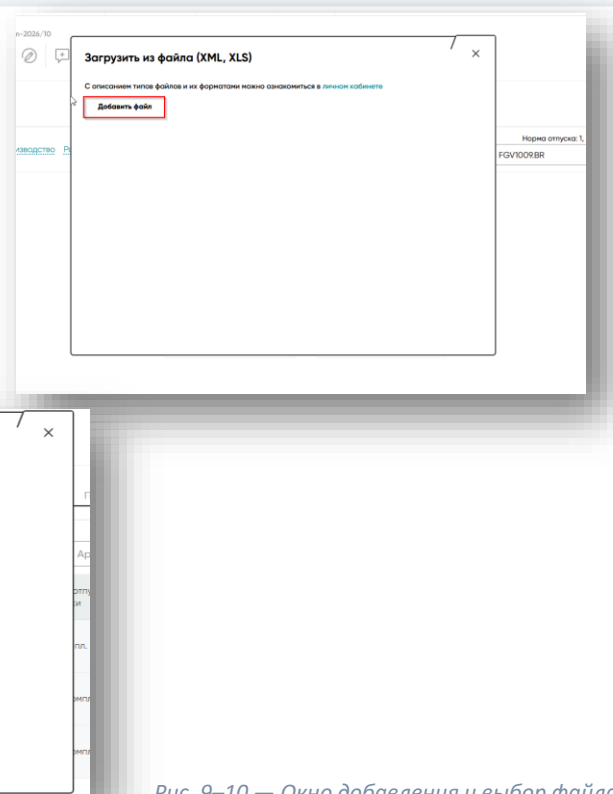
n-2026/10

Загрузить из файла (XML, XLS)

С описанием типов файлов и их форматами можно ознакомиться в личном кабинете

Добавить файл

изводство Р

Норма отпуска: 1,

FGV1009.BR

×

×

П

Ар

отпу
и

пл.

омпл

омпл

Рис. 9–10 — Окно добавления и выбор файл